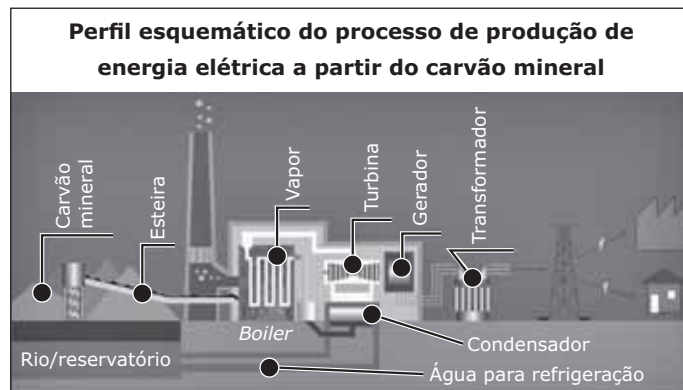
Perfil esquemático do processo de produção de energia elétrica a partir do carvão mineral

Carvão mineral

Esteira

Vapor

Turbina

Gerador

Transformador

Boiler

Condensador

Rio/reservatório

Água para refrigeração